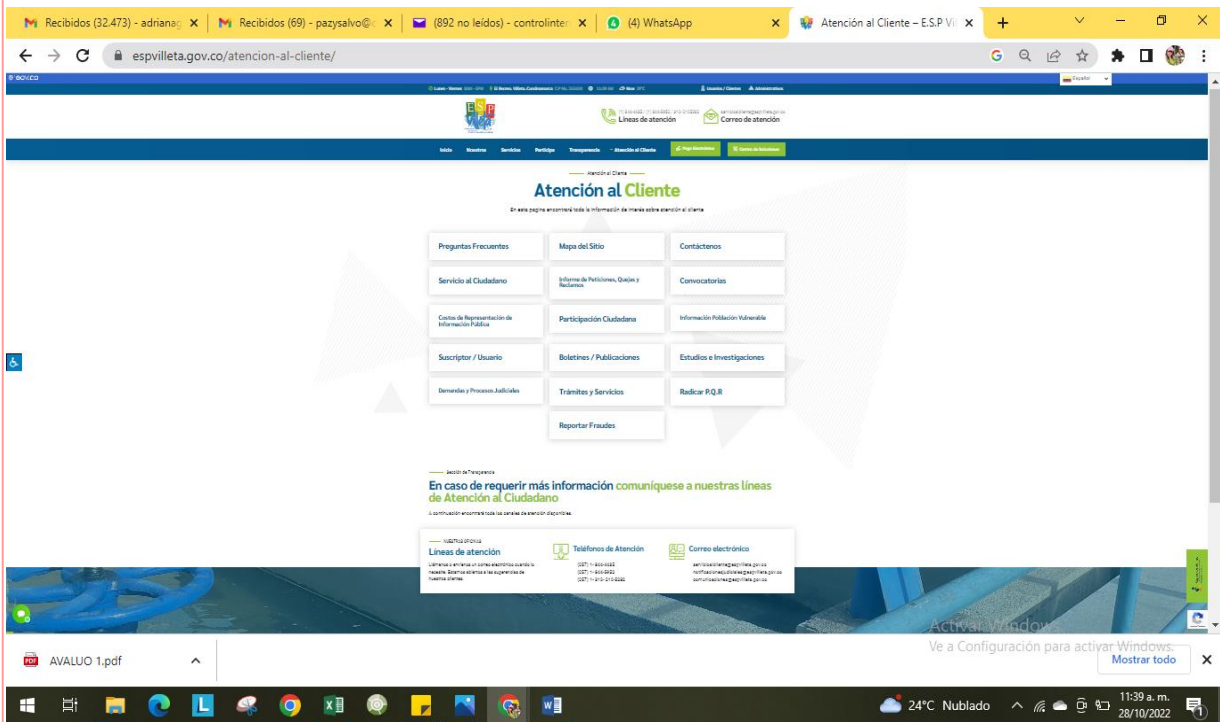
Recibidos (32.473) - adrianag ×
Recibidos (69) - pazysalvo@ ×
(892 no leídos) - controlinte ×
(4) WhatsApp ×
Atención al Cliente – E.S.P Vi ×
+

espvilleta.gov.co/atencion-al-cliente/

GOV.CO

Español

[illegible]

Líneas de atención
Correo de atención

Inicio Nosotros Servicios Participa Transparencia Atención al Cliente Pagos Electrónicos Centro de Soluciones

Atención al Cliente

Atención al Cliente

En esta pagina encontrará toda la información de interés sobre atención al cliente

Preguntas Frecuentes
Mapa del Sitio
Contáctenos
Servicio al Ciudadano
Informe de Peticiones, Quejas y Reclamos
Convocatorias
Costos de Representación de Información Pública
Participación Ciudadana
Información Población Vulnerable
Suscriptor / Usuario
Boletines / Publicaciones
Estudios e Investigaciones
Demandas y Procesos Judiciales
Trámites y Servicios
Radicar P.Q.R
Reportar Fraudes

Sección de Transparencia

En caso de requerir más información comuníquese a nuestras líneas de Atención al Ciudadano

A continuación encontrará todos los canales de atención disponibles.

NUESTRAS OFICINAS
Líneas de atención
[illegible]

Teléfonos de Atención
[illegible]

Correo electrónico
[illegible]

Activar Windows
Ve a Configuración para activar Windows.

AVALUO 1.pdf
Mostrar todo

24°C Nublado
11:39 a. m.
28/10/2022